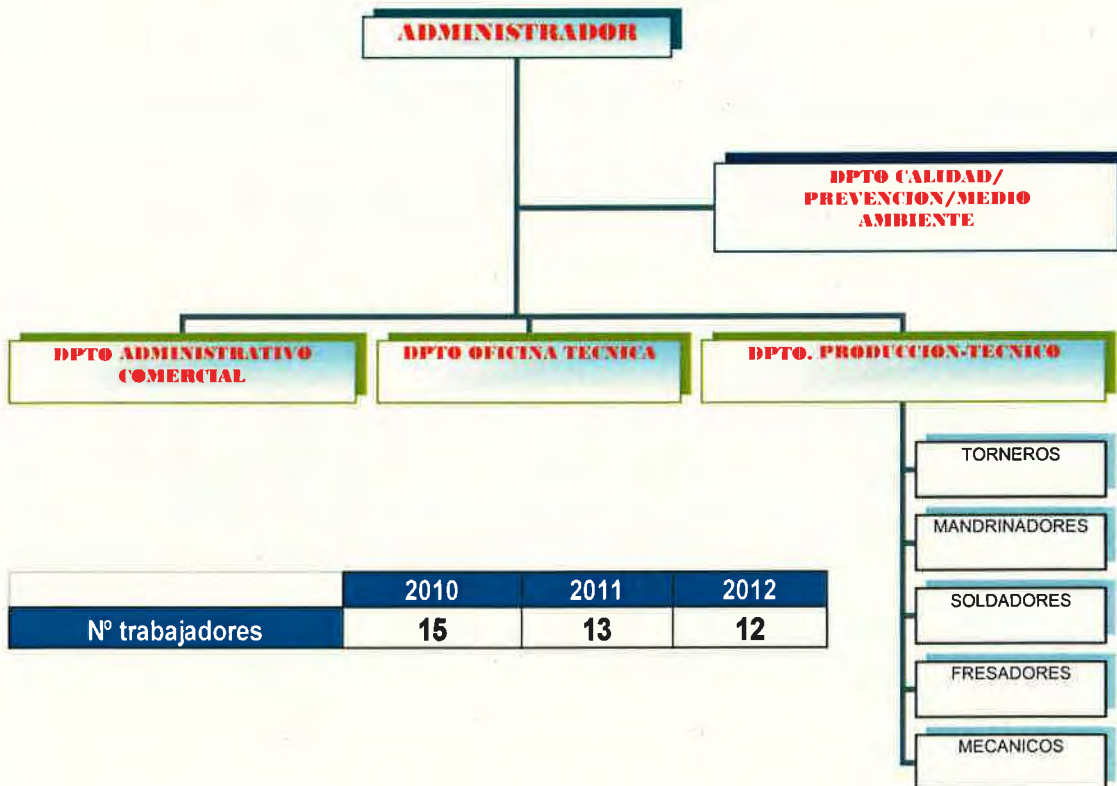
ADMINISTRADOR

DPTO CALIDAD/ PREVENCION/MEDIO AMBIENTE

DPTO ADMINISTRATIVO COMERCIAL

DPTO OFICINA TECNICA

DPTO. PRODUCCION-TECNICO

TORNEROS

MANDRINADORES

SOLDADORES

FRESADORES

MECANICOS

| | 2010 | 2011 | 2012 |
|---|---|---|---|
| Nº trabajadores | 15 | 13 | 12 |